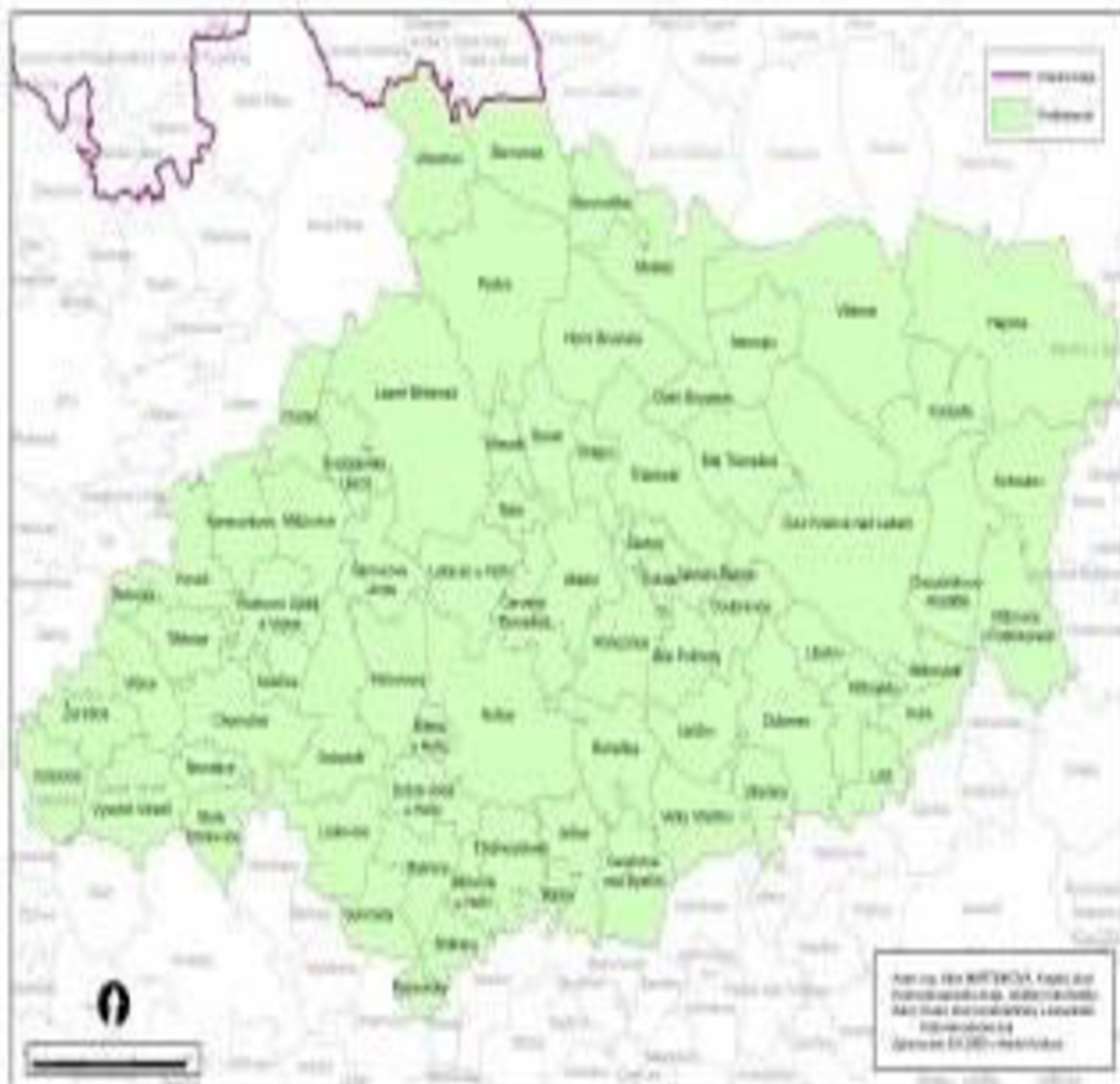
Hranice kraje
Podbeskydí

Bernartice
Vítězná
Rudník
Horní Brusnice
Dolní Brusnice
Lázně Bělohrad
Vilémov
Hajnice
Kocbeře
Kohoutov
Dvůr Králové nad Labem
Choustníkovo Hradiště
Miletín
Zvíkov
Lukavec u Hořic
Červená Třemešná
Hořice
Dubenec
Lanžov
Bílá Třemešná
Velký Vřešťov
Hradištko
Litíč
Mostek
Nemojov
Třebihošť
Bukovina
Rohoznice
Pecka
Železnice
Jičín
Kněžnice
Holovousy
Ostroměř
Bašnice
Tuř
Vidochov
Dolní Kalná
Čistá v Krkonoších
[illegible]